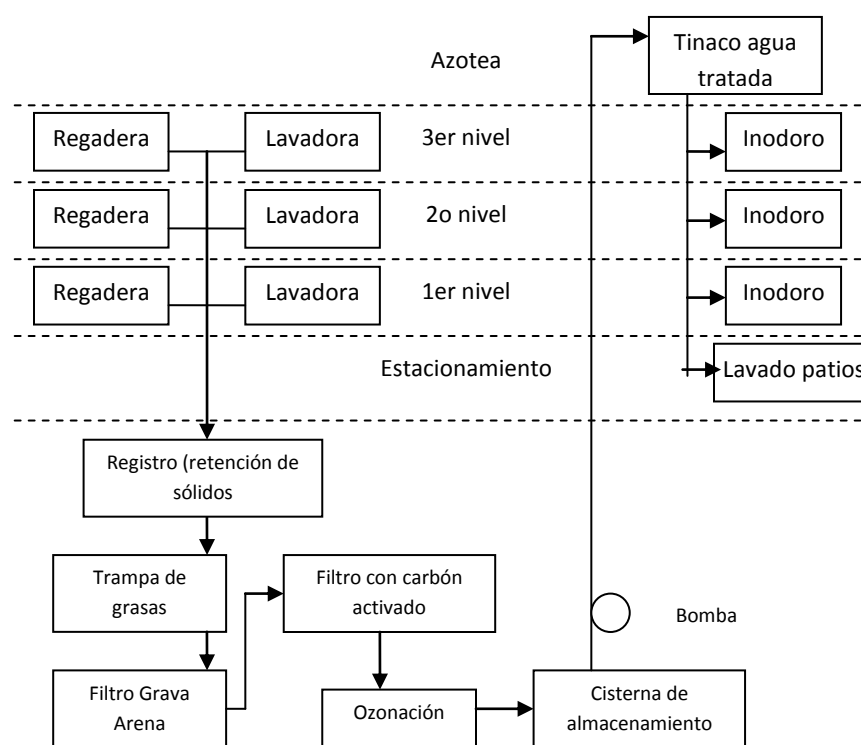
Azotea

Tinaco agua tratada

Regadera

Lavadora

3er nivel

Inodoro

Regadera

Lavadora

2o nivel

Inodoro

Regadera

Lavadora

1er nivel

Inodoro

Estacionamiento

Lavado patios

Registro (retención de sólidos

Trampa de grasas

Filtro con carbón activado

Bomba

Filtro Grava Arena

Ozonación

Cisterna de almacenamiento